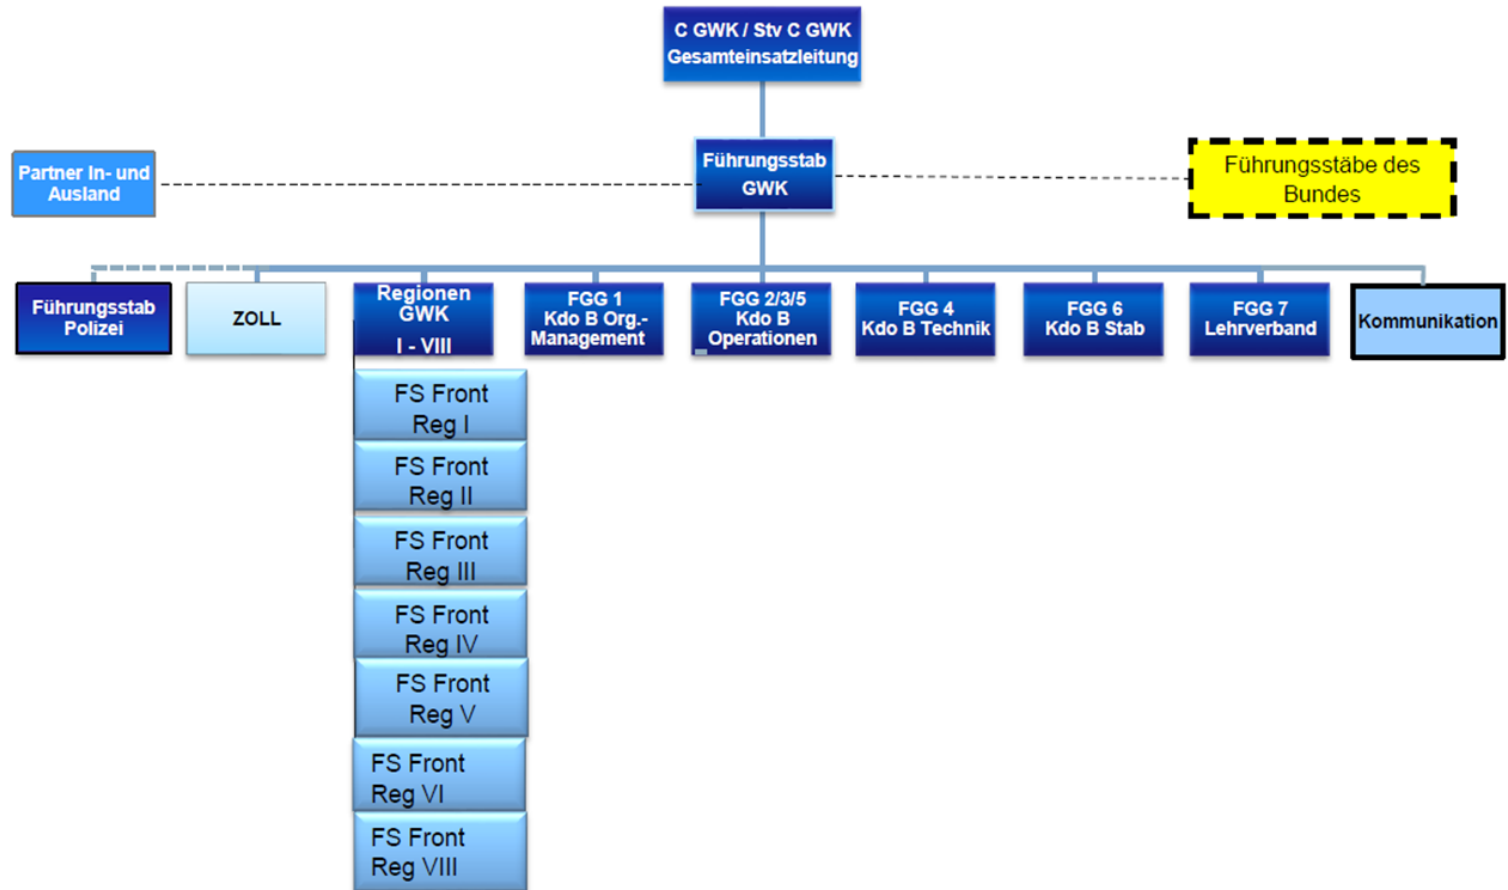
C GWK / Stv C GWK
Gesamteinsatzleitung

Partner In- und Ausland

Führungsstab GWK

Führungsstäbe des Bundes

Führungsstab Polizei

ZOLL

Regionen GWK
I - VIII

FGG 1
Kdo B Org.-Management

FGG 2/3/5
Kdo B
Operationen

FGG 4
Kdo B Technik

FGG 6
Kdo B Stab

FGG 7
Lehrverband

Kommunikation

FS Front
Reg I

FS Front
Reg II

FS Front
Reg III

FS Front
Reg IV

FS Front
Reg V

FS Front
Reg VI

FS Front
Reg VIII